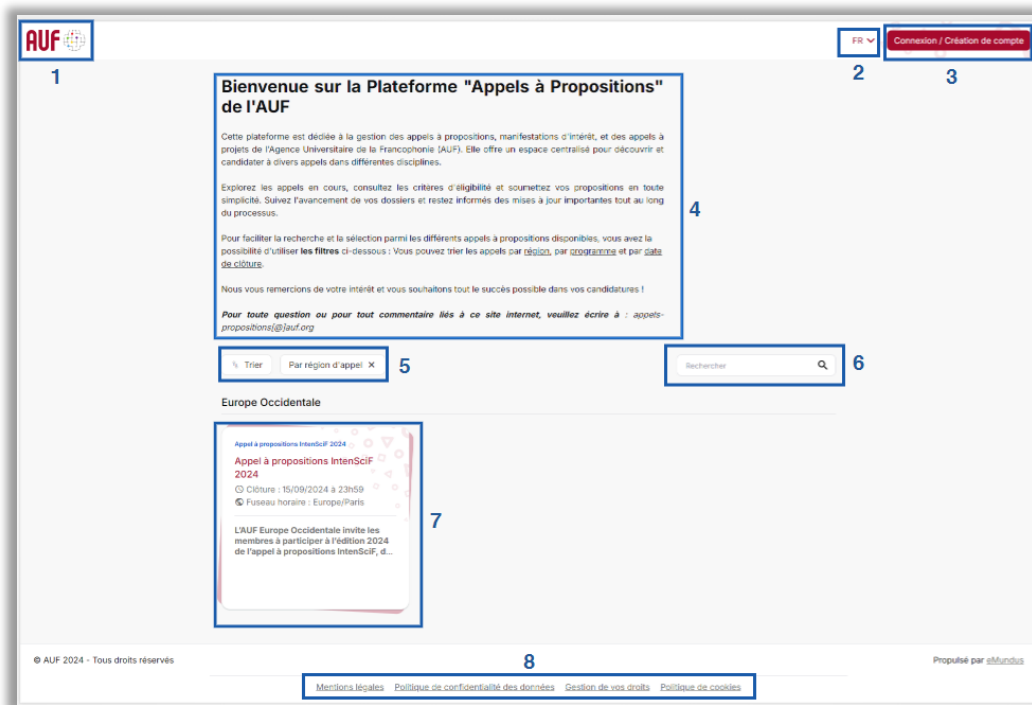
AUF

1

FR

2

Connexion / Création de compte

3

Bienvenue sur la Plateforme "Appels à Propositions" de l'AUF

Cette plateforme est dédiée à la gestion des appels à propositions, manifestations d'intérêt, et des appels à projets de l'Agence Universitaire de la Francophonie (AUF). Elle offre un espace centralisé pour découvrir et candidater à divers appels dans différentes disciplines.

Explorez les appels en cours, consultez les critères d'éligibilité et soumettez vos propositions en toute simplicité. Suivez l'avancement de vos dossiers et restez informés des mises à jour importantes tout au long du processus.

Pour faciliter la recherche et la sélection parmi les différents appels à propositions disponibles, vous avez la possibilité d'utiliser les filtres ci-dessous : Vous pouvez trier les appels par région, par programme et par date de clôture.

Nous vous remercions de votre intérêt et vous souhaitons tout le succès possible dans vos candidatures !

Pour toute question ou pour tout commentaire liés à ce site internet, veuillez écrire à : appels-propositions[@]auf.org

4

Trier

Par région d'appel ×

5

Rechercher

6

Europe Occidentale

Appel à propositions IntenSciF 2024

Appel à propositions IntenSciF 2024

Clôture : 15/09/2024 à 23h59

Fuseau horaire : Europe/Paris

L'AUF Europe Occidentale invite les membres à participer à l'édition 2024 de l'appel à propositions IntenSciF, d...

7

© AUF 2024 - Tous droits réservés

8

Propulsé par eMundus

Mentions légales Politique de confidentialité des données Gestion de vos droits Politique de cookies